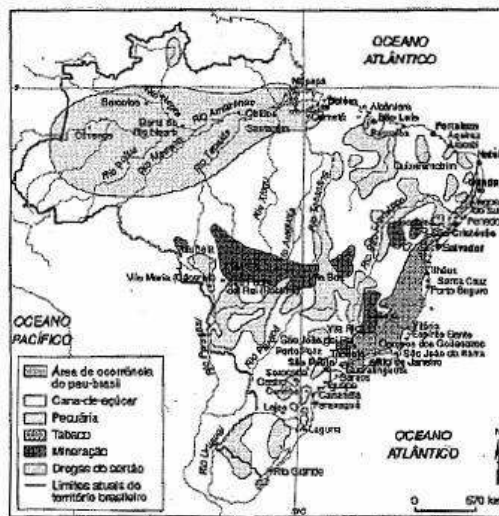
OCEANO ATLÂNTICO

Macapá

Belém

Cametá

Alcântara

São Luís

Fortaleza

Aquiraz

Aracati

Natal

Olinda

Penedo

São Cristóvão

Salvador

Ilhéus

Santa Cruz

Porto Seguro

Vitória

Campos dos Goitacazes

São João da Barra

Rio de Janeiro

Santarém

Óbidos

Barcelos

Borba

Rio Amazonas

Rio Negro

Rio Madeira

Rio Tapajós

Rio Purus

Rio Xingu

Rio Tocantins

Rio Araguaia

Rio São Francisco

Rio Paraná

Rio Paraguai

Rio Uruguai

Vila Bela

Vila Maria

Vila Boa

Vila Rica

São Paulo

Porto Feliz

Sorocaba

Curitiba

Paranaguá

Laguna

Rio Grande

OCEANO PACÍFICO

OCEANO ATLÂNTICO

Área de ocorrência do pau-brasil

Cana-de-açúcar

Pecuária

Tabaco

Mineração

Drogas do sertão

Limites atuais do território brasileiro

0 570 km